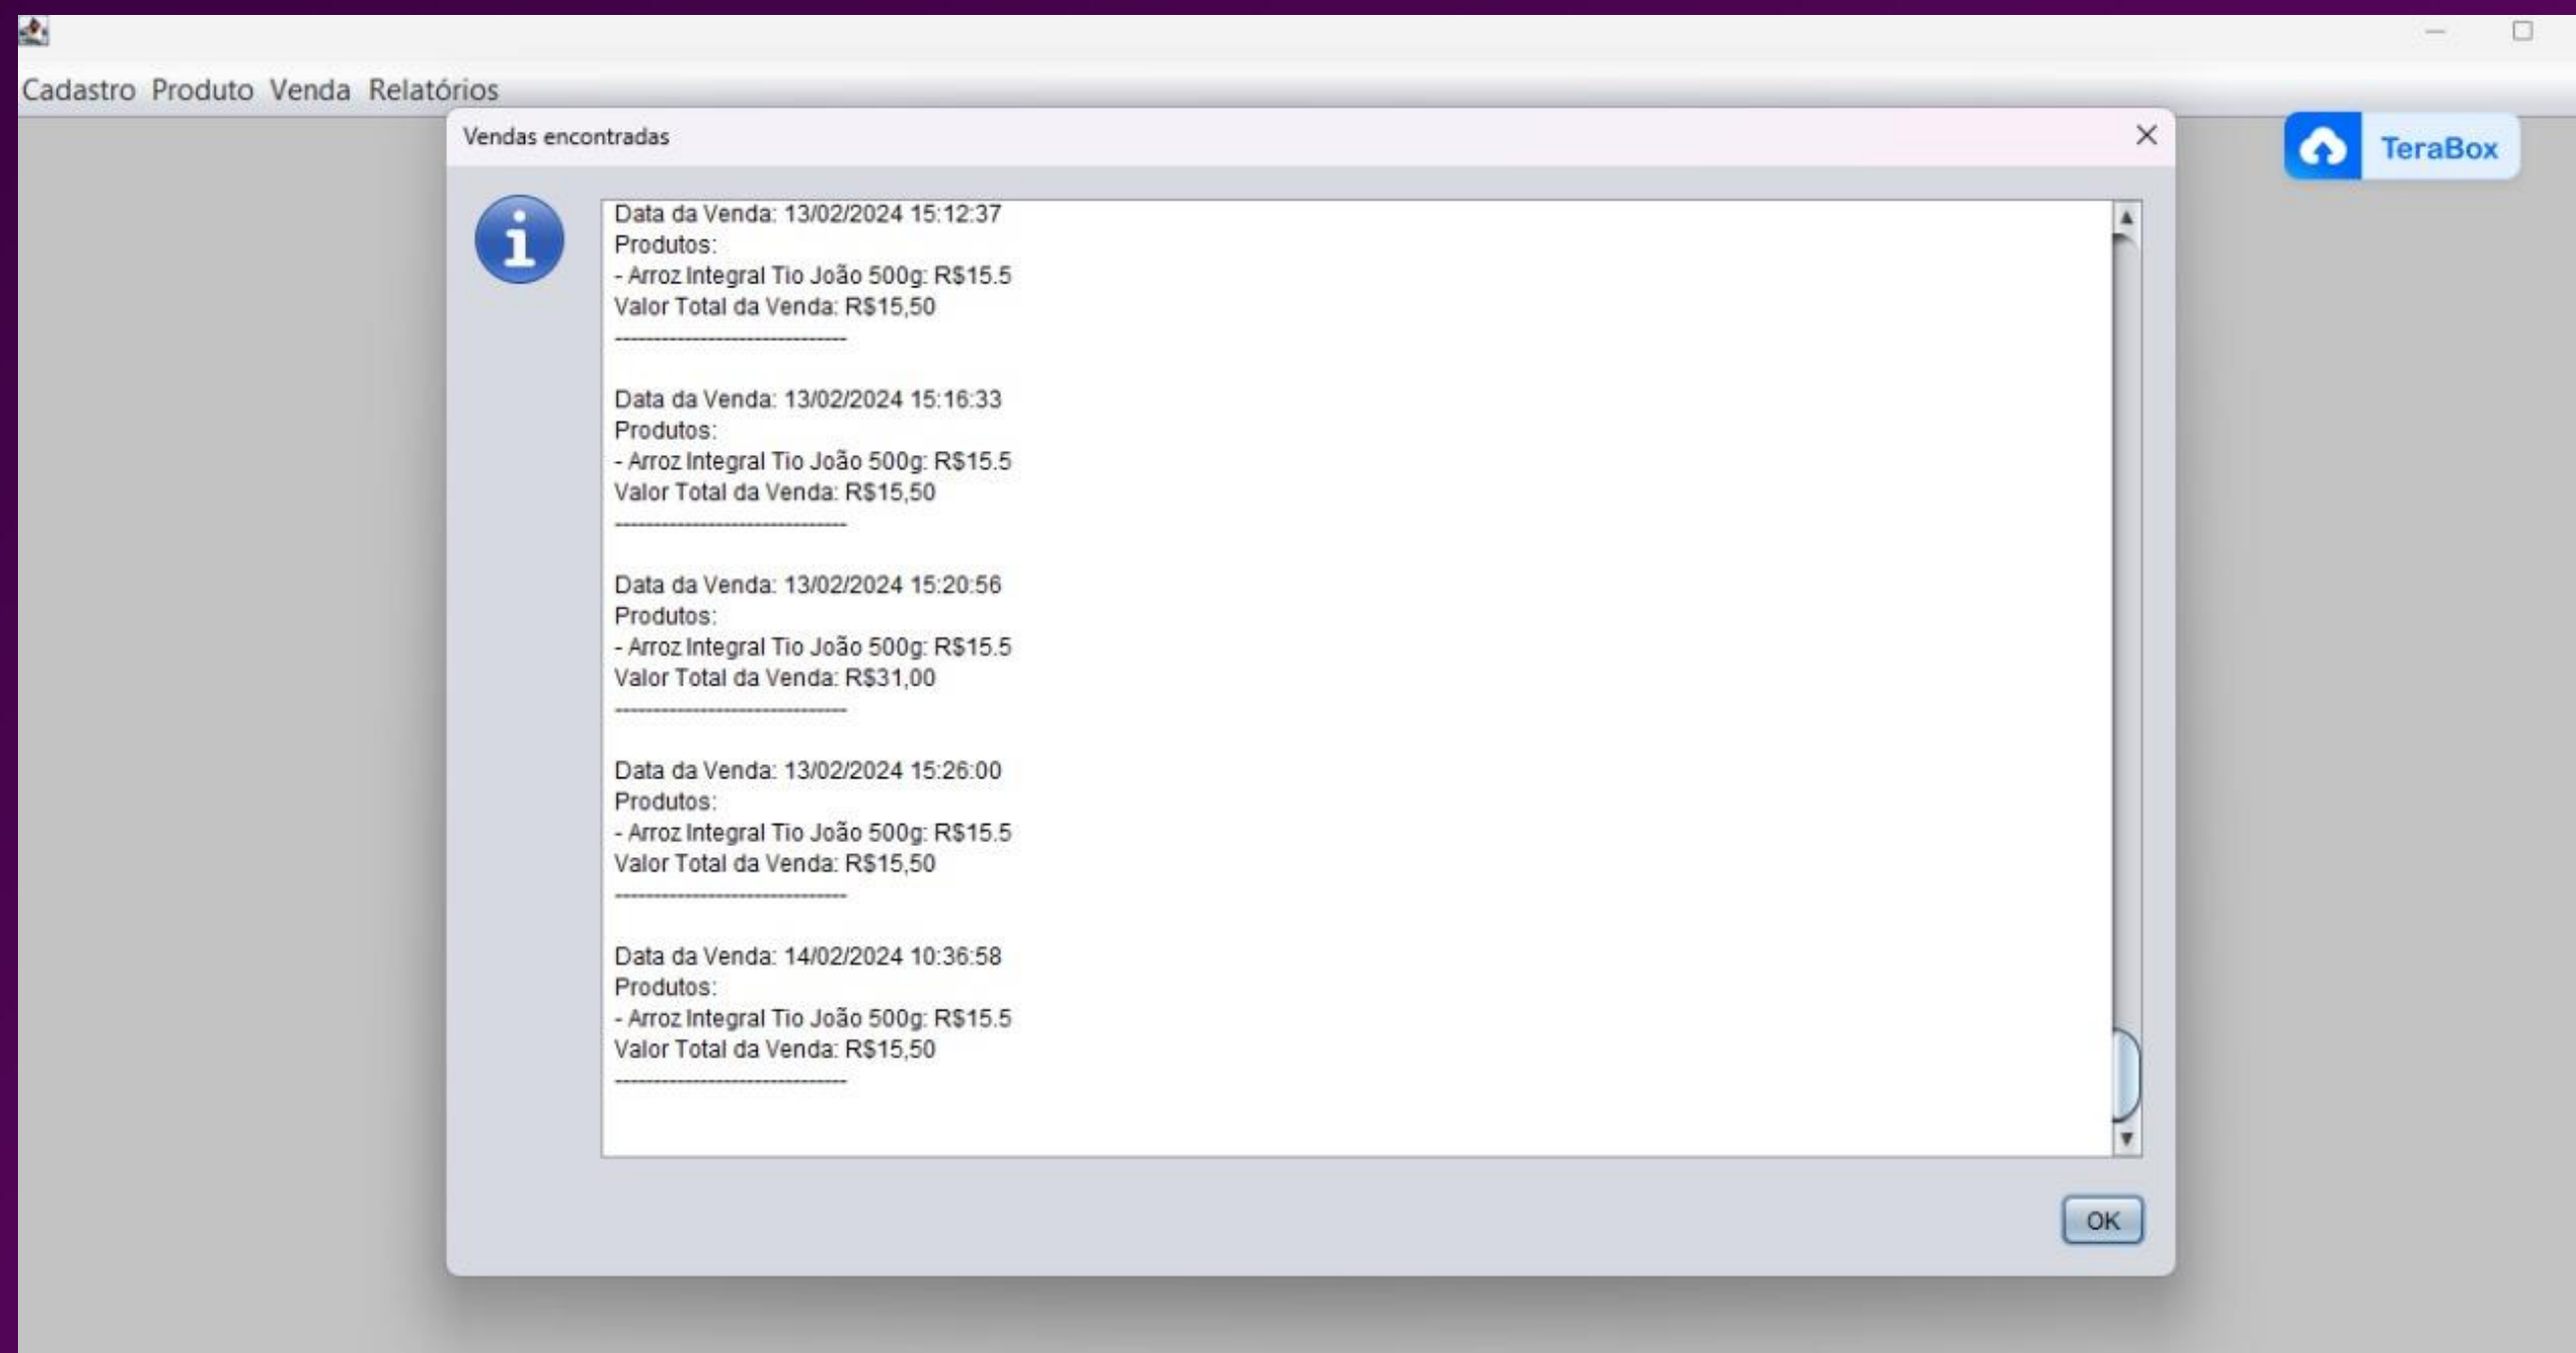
Cadastro Produto Venda Relatórios

Vendas encontradas

TeraBox

Data da Venda: 13/02/2024 15:12:37
Produtos:
- Arroz Integral Tio João 500g: R$15.5
Valor Total da Venda: R$15,50
-----------------------------------

Data da Venda: 13/02/2024 15:16:33
Produtos:
- Arroz Integral Tio João 500g: R$15.5
Valor Total da Venda: R$15,50
-----------------------------------

Data da Venda: 13/02/2024 15:20:56
Produtos:
- Arroz Integral Tio João 500g: R$15.5
Valor Total da Venda: R$31,00
-----------------------------------

Data da Venda: 13/02/2024 15:26:00
Produtos:
- Arroz Integral Tio João 500g: R$15.5
Valor Total da Venda: R$15,50
-----------------------------------

Data da Venda: 14/02/2024 10:36:58
Produtos:
- Arroz Integral Tio João 500g: R$15.5
Valor Total da Venda: R$15,50
-----------------------------------

OK